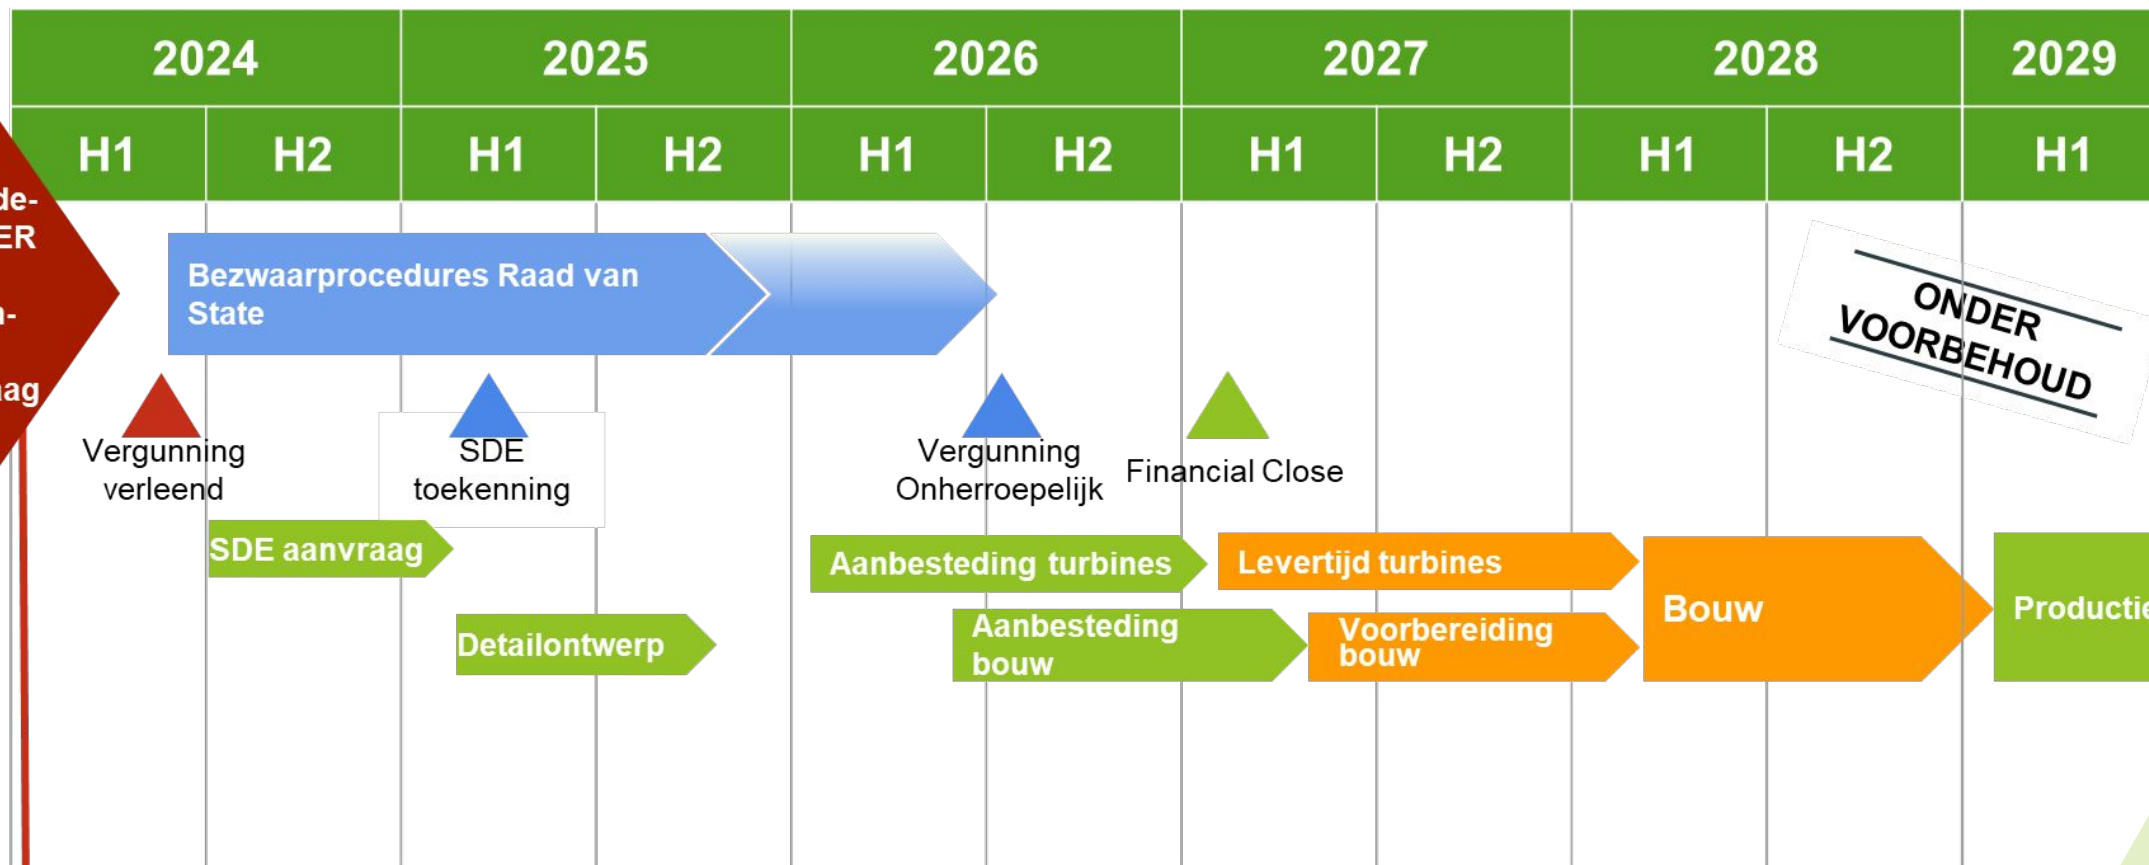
| 2024 | | 2025 | | 2026 | | 2027 | | 2028 | | 2029 |
|---|---|---|---|---|---|---|---|---|---|---|
| H1 | H2 | H1 | H2 | H1 | H2 | H1 | H2 | H1 | H2 | H1 |

de-
ER
n-
ag

Bezwaarprocedures Raad van State

ONDER VOORBEHOUD

Vergunning verleend

SDE toekenning

Vergunning Onherroepelijk

Financial Close

SDE aanvraag

Aanbesteding turbines

Levertijd turbines

Bouw

Productie

Detailontwerp

Aanbesteding bouw

Voorbereiding bouw